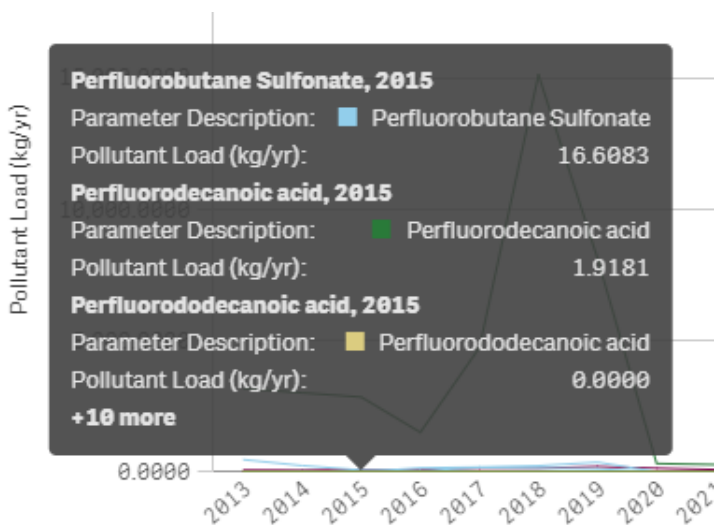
Pollutant Load (kg/yr)

Perfluorobutane Sulfonate, 2015
Parameter Description: Perfluorobutane Sulfonate
Pollutant Load (kg/yr): 16.6083
Perfluorodecanoic acid, 2015
Parameter Description: Perfluorodecanoic acid
Pollutant Load (kg/yr): 1.9181
Perfluorododecanoic acid, 2015
Parameter Description: Perfluorododecanoic acid
Pollutant Load (kg/yr): 0.0000
+10 more

0.0000

2013 2014 2015 2016 2017 2018 2019 2020 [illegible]